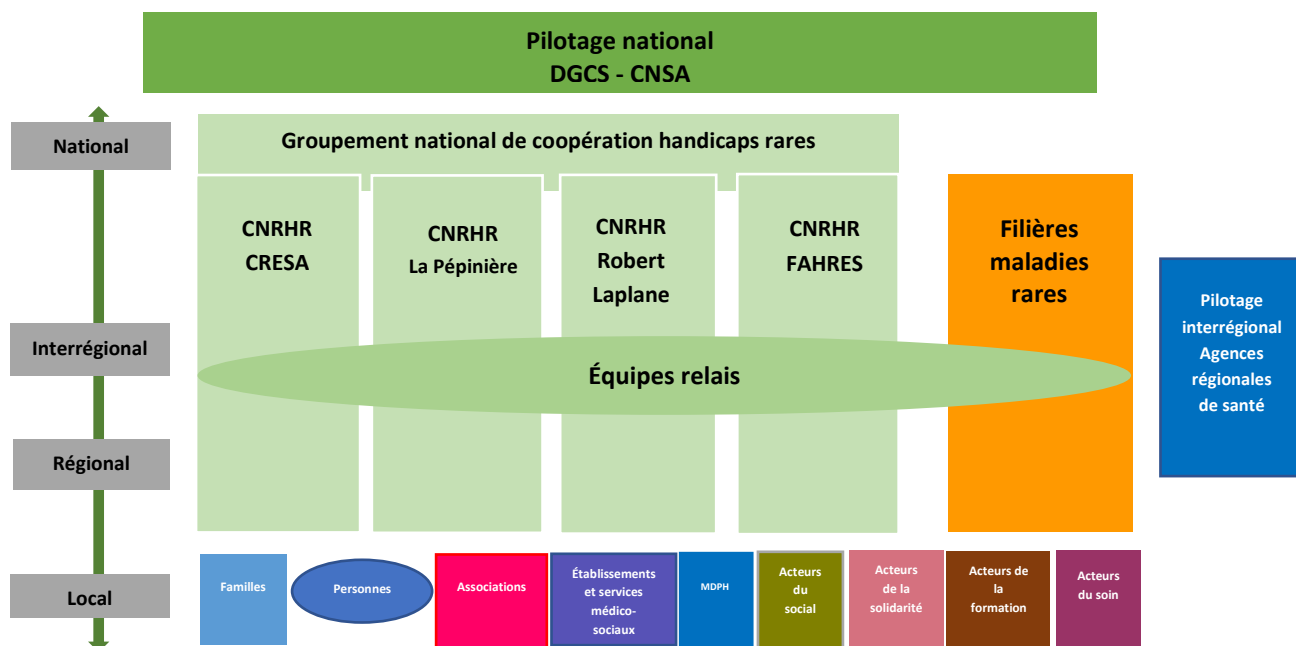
Pilotage national
DGCS - CNSA

National

Groupement national de coopération handicaps rares

CNRHR
CRESA

CNRHR
La Pépinière

CNRHR
Robert
Laplane

CNRHR
FAHRES

Filières
maladies
rares

Pilotage
interrégional
Agences
régionales
de santé

Interrégional

Équipes relais

Régional

Local

Familles

Personnes

Associations

Établissements et services médico-sociaux

MDPH

Acteurs du social

Acteurs de la solidarité

Acteurs de la formation

Acteurs du soin